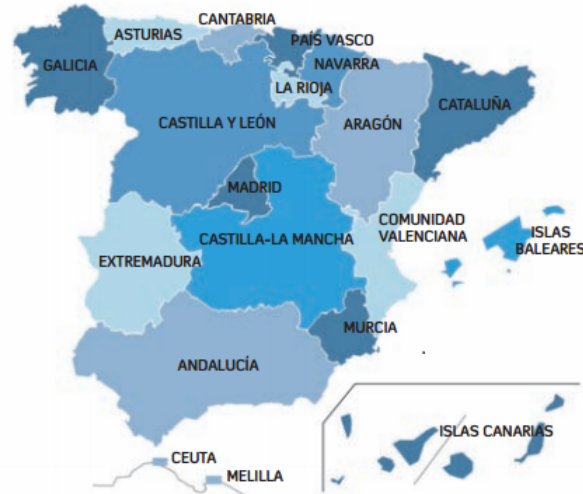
CANTABRIA
ASTURIAS
PAÍS VASCO
GALICIA
NAVARRA
LA RIOJA
CATALUÑA
CASTILLA Y LEÓN
ARAGÓN
MADRID
COMUNIDAD VALENCIANA
ISLAS BALEARES
CASTILLA-LA MANCHA
EXTREMADURA
MURCIA
ANDALUCÍA
ISLAS CANARIAS
CEUTA
MELILLA